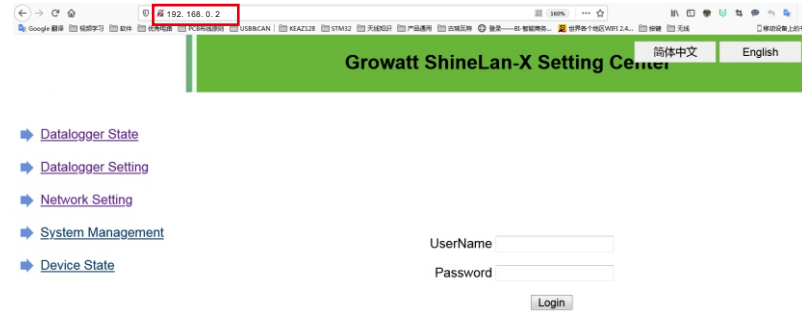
192. 168. 0. 2

110%

Google 翻译 | 视频学习 | 软件 | 优秀电路 | PCB的线路图 | USB&CAN | KEAZ128 | STM32 | 无线知识 | 产品通用 | 古猫至舞 | 登录——智能商务... | 世界各个地区WIFI 2.4... | 按键 | 无线

移动设备上的书签

Growatt ShineLan-X Setting Center

简体中文

English

Datalogger State

Datalogger Setting

Network Setting

System Management

Device State

UserName

Password

Login